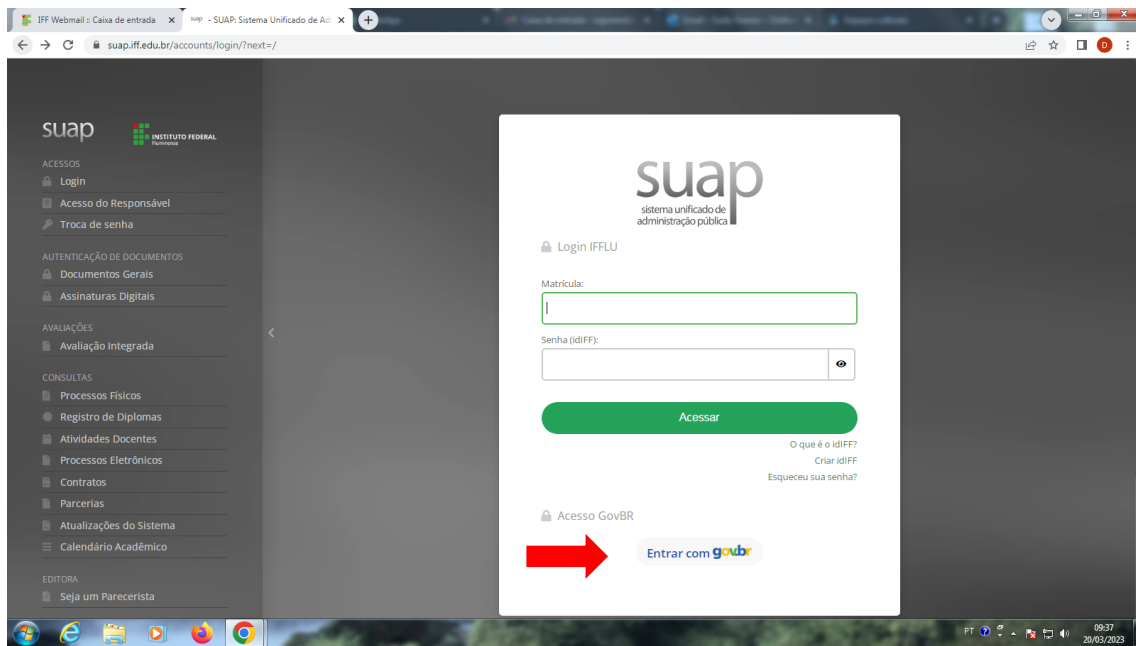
IFF Webmail :: Caixa de entrada ×
suap - SUAP: Sistema Unificado de Ad ×
suap.iff.edu.br/accounts/login/?next=/

suap INSTITUTO FEDERAL Fluminense

ACESSOS
Login
Acesso do Responsável
Troca de senha

AUTENTICAÇÃO DE DOCUMENTOS
Documentos Gerais
Assinaturas Digitais

AVALIAÇÕES
Avaliação Integrada

CONSULTAS
Processos Físicos
Registro de Diplomas
Atividades Docentes
Processos Eletrônicos
Contratos
Parcerias
Atualizações do Sistema
Calendário Acadêmico

EDITORA
Seja um Parecerista

suap
sistema unificado de administração pública

Login IFFLU

Matrícula:

Senha (idIFF):

Acessar

O que é o idIFF?
Criar idIFF
Esqueceu sua senha?

Acesso GovBR

Entrar com gov.br

PT 09:37 20/03/2023